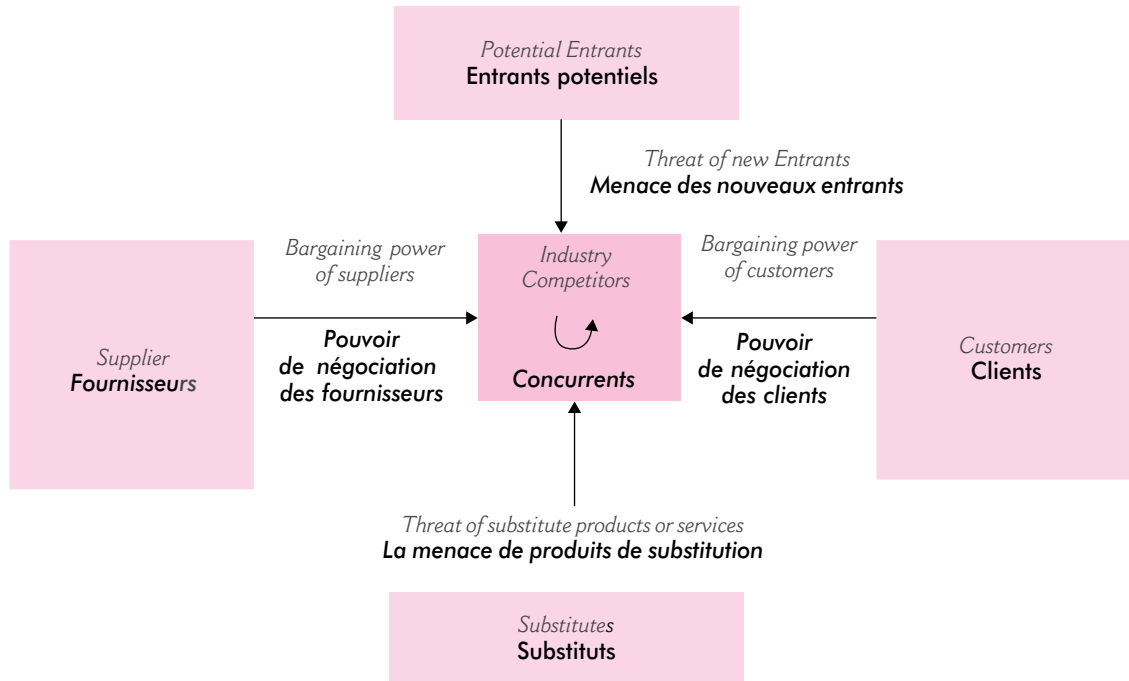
Potential Entrants
Entrants potentiels

Threat of new Entrants
Menace des nouveaux entrants

Bargaining power of suppliers

Industry Competitors

Bargaining power of customers

Supplier
Fournisseurs

Pouvoir de négociation des fournisseurs

Concurrents

Pouvoir de négociation des clients

Customers
Clients

Threat of substitute products or services
La menace de produits de substitution

Substitutes
Substituts